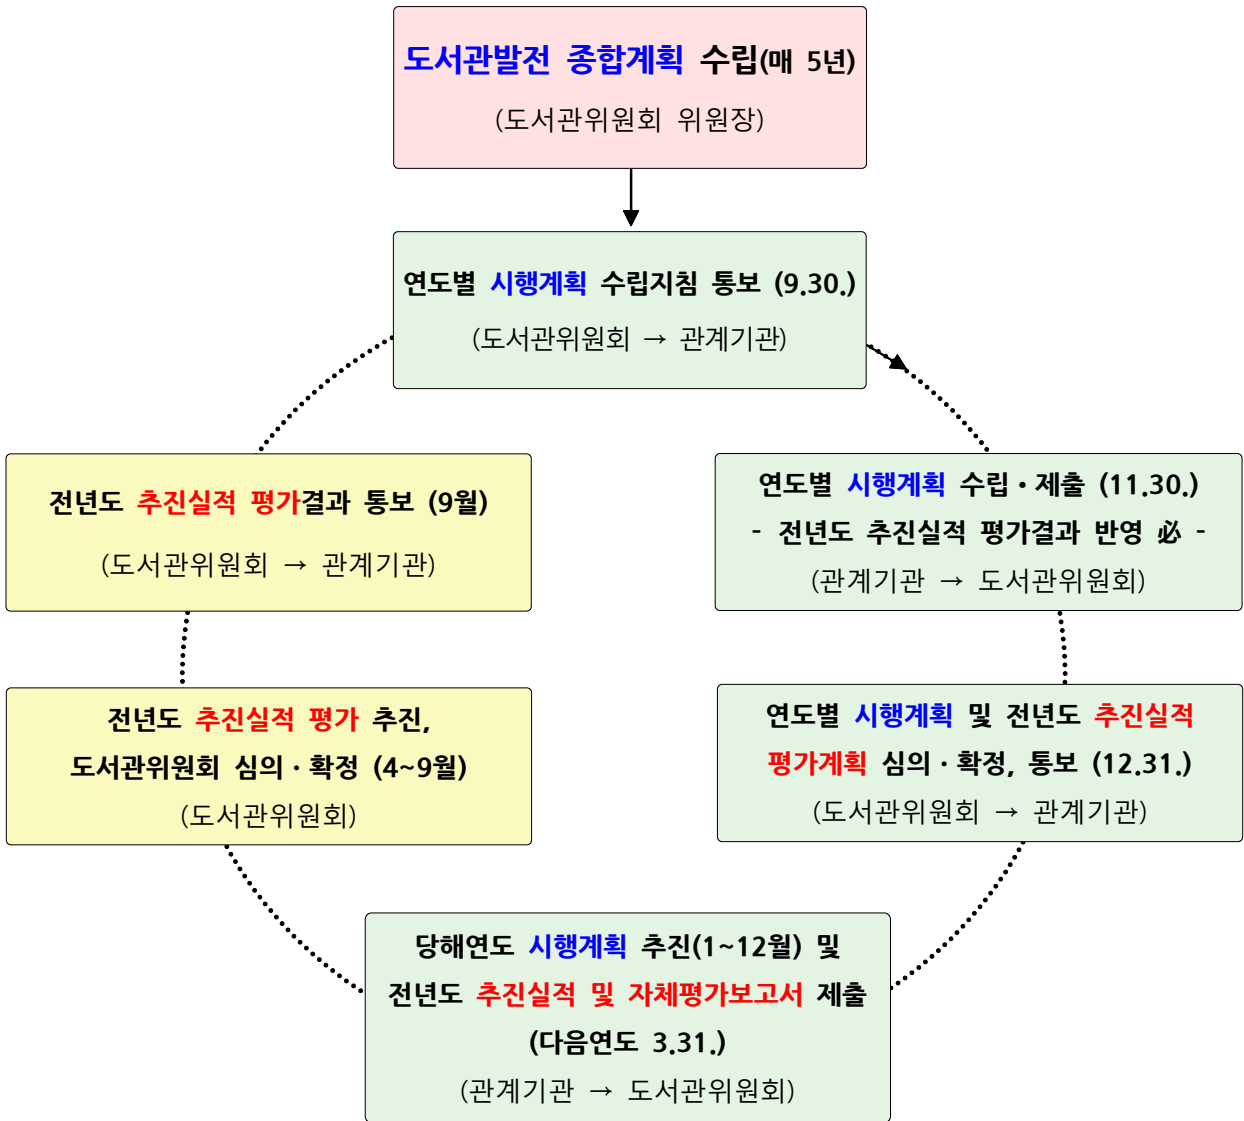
도서관발전 종합계획 수립(매 5년)
(도서관위원회 위원장)

연도별 시행계획 수립지침 통보 (9.30.)
(도서관위원회 → 관계기관)

연도별 시행계획 수립 · 제출 (11.30.)
- 전년도 추진실적 평가결과 반영 必 -
(관계기관 → 도서관위원회)

연도별 시행계획 및 전년도 추진실적 평가계획 심의 · 확정, 통보 (12.31.)
(도서관위원회 → 관계기관)

당해연도 시행계획 추진(1~12월) 및 전년도 추진실적 및 자체평가보고서 제출 (다음연도 3.31.)
(관계기관 → 도서관위원회)

전년도 추진실적 평가 추진, 도서관위원회 심의 · 확정 (4~9월)
(도서관위원회)

전년도 추진실적 평가결과 통보 (9월)
(도서관위원회 → 관계기관)